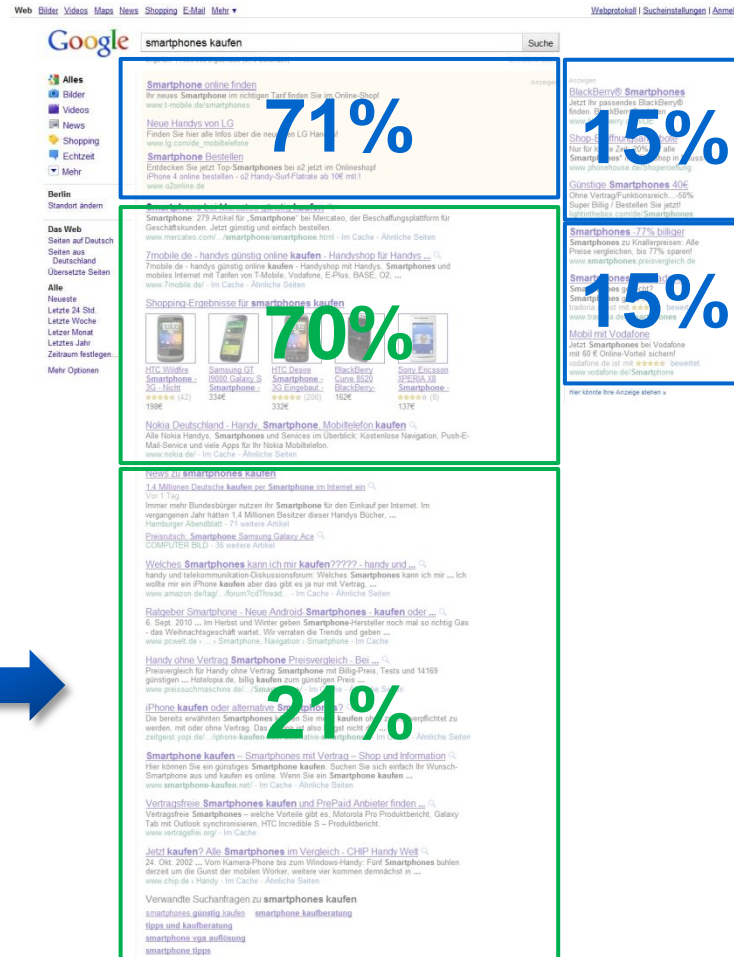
Web Bilder Videos Maps News Shopping E-Mail Mehr ▾

Webprotokoll | Sucheinstellungen | Anmel

Google smartphones kaufen Suche

Alles
Bilder
Videos
News
Shopping
Echtzeit
Mehr

Berlin
Standort ändern

Das Web
Seiten auf Deutsch
Seiten aus Deutschland
Übersetzte Seiten

Alle
Neueste
Letzte 24 Std.
Letzte Woche
Letzer Monat
Letztes Jahr
Zeitraum festlegen...

Mehr Optionen

Anzeigen

Smartphone online finden
Ihr neues Smartphone im richtigen Tarif finden Sie im Online-Shop!
www.t-mobile.de/smartphones

Neue Handys von LG
Finden Sie hier alle Infos über die neu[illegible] LG Han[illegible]
www.lg.com/de_mobiltelefone

Smartphone Bestellen
Entdecken Sie jetzt Top-Smartphones bei o2 jetzt im Onlineshop! iPhone 4 online bestellen - o2 Handy-Surf-Flatrate ab 10€ mtl.!
www.o2online.de

71%

Smartphone bei Mercateo günstig kaufen
Smartphone: 279 Artikel für „Smartphone" bei Mercateo, der Beschaffungsplattform für Geschäftskunden. Jetzt günstig und einfach bestellen.
www.mercateo.com/.../smartphone/smartphone.html - Im Cache - Ähnliche Seiten

7mobile.de - handys günstig online kaufen - Handyshop für Handys ...
7mobile.de - handys günstig online kaufen - Handyshop mit Handys, Smartphones und mobiles Internet mit Tarifen von T-Mobile, Vodafone, E-Plus, BASE, O2, ...
www.7mobile.de/ - Im Cache - Ähnliche Seiten

Shopping-Ergebnisse für smartphones kaufen

HTC Wildfire Smartphone - 3G - Nicht
(42)
198€

Samsung GT I9000 Galaxy S Smartphone - 3G
334€

HTC Desire Smartphone - 3G Eingebaut -
(206)
332€

BlackBerry Curve 8520 BlackBerry-
162€

Sony Ericsson XPERIA X8 Smartphone -
(8)
137€

70%

Nokia Deutschland - Handy, Smartphone, Mobiltelefon kaufen
Alle Nokia Handys, Smartphones und Services im Überblick: Kostenlose Navigation, Push-E-Mail-Service und viele Apps für Ihr Nokia Mobiltelefon.
www.nokia.de/ - Im Cache - Ähnliche Seiten

News zu smartphones kaufen
1,4 Millionen Deutsche kaufen per Smartphone im Internet ein
Vor 1 Tag
Immer mehr Bundesbürger nutzen ihr Smartphone für den Einkauf per Internet. Im vergangenen Jahr hätten 1,4 Millionen Besitzer dieser Handys Bücher, ...
Hamburger Abendblatt - 71 weitere Artikel

Preisrutsch: Smartphone Samsung Galaxy Ace
COMPUTER BILD - 36 weitere Artikel

Welches Smartphones kann ich mir kaufen????? - handy und ...
handy und telekommunikation-Diskussionsforum: Welches Smartphones kann ich mir ... Ich wollte mir ein iPhone kaufen aber das gibt es ja nur mit Vertrag, ...
www.amazon.de/tag/.../forum?cdThread... - Im Cache - Ähnliche Seiten

Ratgeber Smartphone - Neue Android-Smartphones - kaufen oder ...
6. Sept. 2010 ... Im Herbst und Winter geben Smartphone-Hersteller noch mal so richtig Gas - das Weihnachtsgeschäft wartet. Wir verraten die Trends und geben ...
www.pcwelt.de › ... › Smartphone, Navigation › Smartphone - Im Cache

Handy ohne Vertrag Smartphone Preisvergleich - Bei ...
Preisvergleich für Handy ohne Vertrag Smartphone mit Billig-Preis, Tests und 14169 günstigen ... Hotelopia.de, billig kaufen zum günstigen Preis ...
www.preissuchmaschine.de/.../Smar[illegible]

iPhone kaufen oder alternative Sm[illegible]
Die bereits erwähnten Smartphones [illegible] Sie m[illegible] kaufen o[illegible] verpflichtet zu werden, mit oder ohne Vertrag. Das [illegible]
zeitgeist.yopi.de/.../iphone-kaufen-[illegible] - Ähnliche Seiten

21%

Smartphone kaufen – Smartphones mit Vertrag – Shop und Information
Hier können Sie ein günstiges Smartphone kaufen. Suchen Sie sich einfach Ihr Wunsch-Smartphone aus und kaufen es online. Wenn Sie ein Smartphone kaufen ...
www.smartphone-kaufen.net/ - Im Cache - Ähnliche Seiten

Vertragsfreie Smartphones kaufen und PrePaid Anbieter finden ...
Vertragsfreie Smartphones – welche Vorteile gibt es, Motorola Pro Produktbericht, Galaxy Tab mit Outlook synchronisieren, HTC Incredible S – Produktbericht.
www.vertragsfrei.org/ - Im Cache

Jetzt kaufen? Alle Smartphones im Vergleich - CHIP Handy Welt
24. Okt. 2002 ... Vom Kamera-Phone bis zum Windows-Handy: Fünf Smartphones buhlen derzeit um die Gunst der mobilen Worker, weitere vier kommen demnächst in ...
www.chip.de › Handy › Im Cache - Ähnliche Seiten

Verwandte Suchanfragen zu smartphones kaufen
smartphones günstig kaufen smartphone kaufberatung
tipps und kaufberatung
smartphone vga auflösung
smartphone tipps

Anzeigen
BlackBerry® Smartphones
Jetzt Ihr passendes BlackBerry® finden. B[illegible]
Shop-B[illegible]
Nur für k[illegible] alle Smart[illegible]
www.phonehouse.de/shoperoeffnung
Günstige Smartphones 40€
Ohne Vertrag/Funktionsreich... -50% Super Billig / Bestellen Sie jetzt!
lightinthebox.com/de/Smartphones

15%

Smartphones -77% billiger
Smartphones zu Knallerpreisen. Alle Preise vergleichen, bis 77% sparen!
www.smartphones.preisvergleich.de
Smart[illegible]
Smart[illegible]
tradoria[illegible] bewe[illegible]
www.tra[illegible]
Mobil mit Vodafone
Jetzt Smartphones bei Vodafone mit 60 € Online-Vorteil sichern!
vodafone.de ist mit ★★★★★ bewertet
www.vodafone.de/Smartphone

15%

Hier könnte Ihre Anzeige stehen »